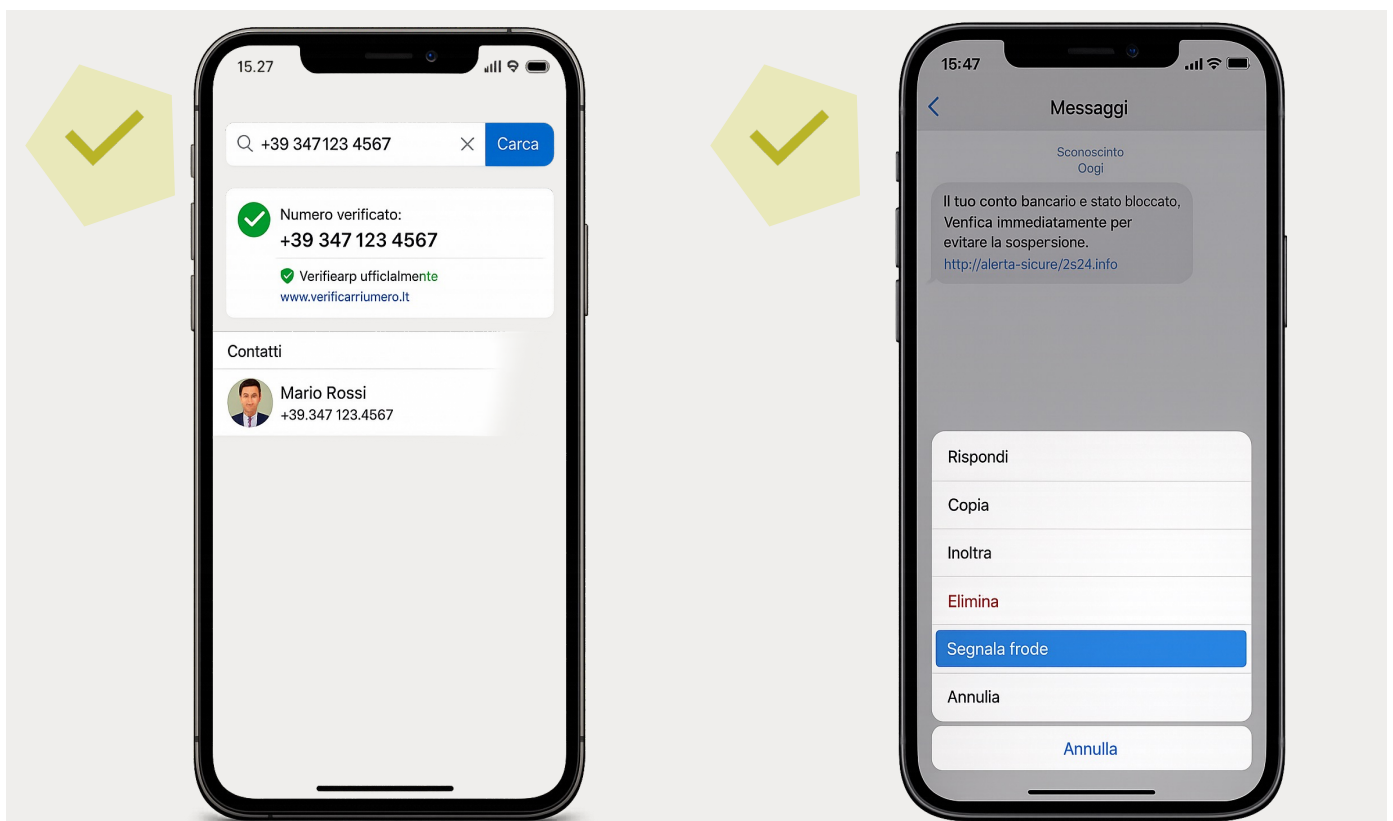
15.27

+39 347123 4567

Carca

Numero verificato:

+39 347 123 4567

Verifiearp ufficlalmente

www.verificarriumero.lt

Contatti

Mario Rossi

+39.347 123.4567

15:47

Messaggi

Sconoscinto

Oogi

Il tuo conto bancario e stato bloccato, Venfica immediatamente per evitare la sospersione.

http://alerta-sicure/2s24.info

Rispondi

Copia

Inoltra

Elimina

Segnala frode

Annulia

Annulla